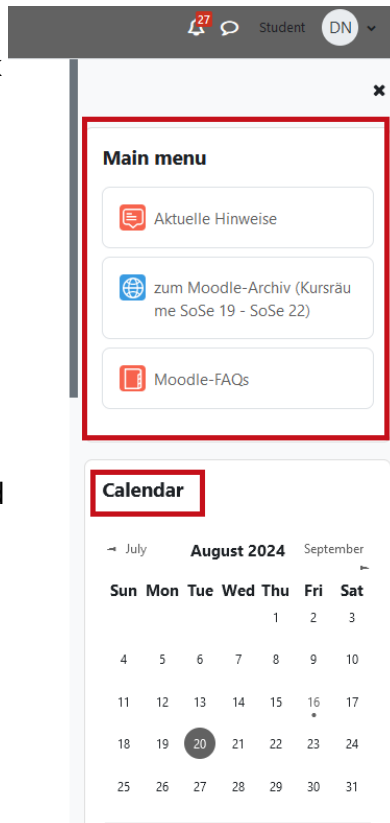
27 Student DN

×

Main menu

Aktuelle Hinweise

zum Moodle-Archiv (Kursräume SoSe 19 - SoSe 22)

Moodle-FAQs

Calendar

◄ July August 2024 September ►

| Sun | Mon | Tue | Wed | Thu | Fri | Sat |
|---|---|---|---|---|---|---|
| | | | | 1 | 2 | 3 |
| 4 | 5 | 6 | 7 | 8 | 9 | 10 |
| 11 | 12 | 13 | 14 | 15 | 16 | 17 |
| 18 | 19 | 20 | 21 | 22 | 23 | 24 |
| 25 | 26 | 27 | 28 | 29 | 30 | 31 |